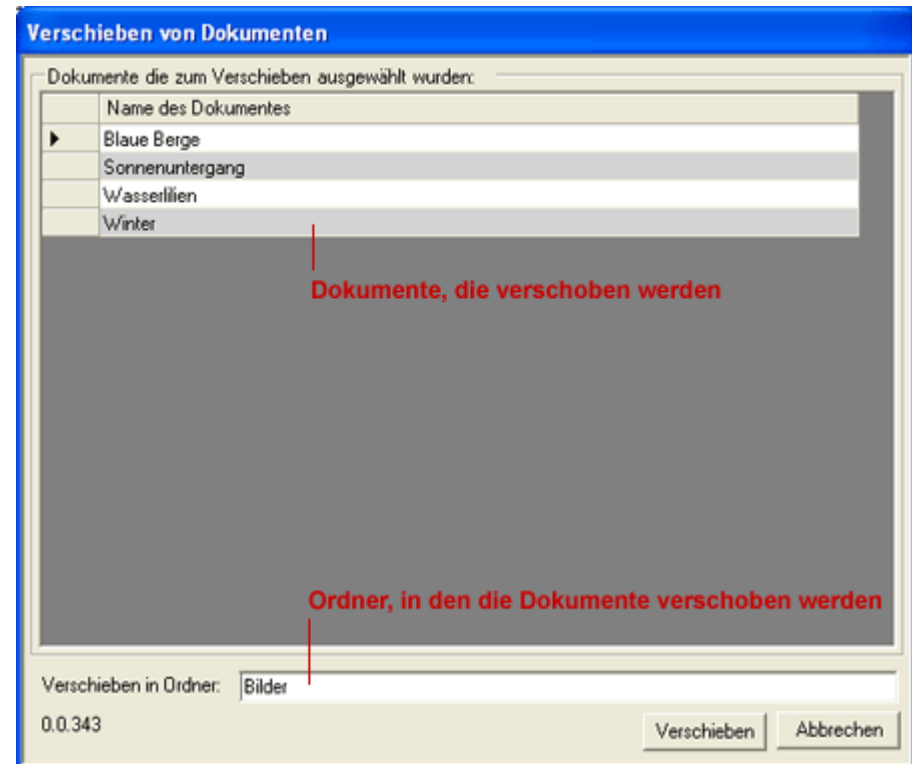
Verschieben von Dokumenten

Dokumente die zum Verschieben ausgewählt wurden:

| | Name des Dokumentes |
|---|---|
| ▸ | Blaue Berge |
| | Sonnenuntergang |
| | Wasserlilien |
| | Winter |

Dokumente, die verschoben werden

Ordner, in den die Dokumente verschoben werden

Verschieben in Ordner: Bilder

0.0.343

Verschieben Abbrechen